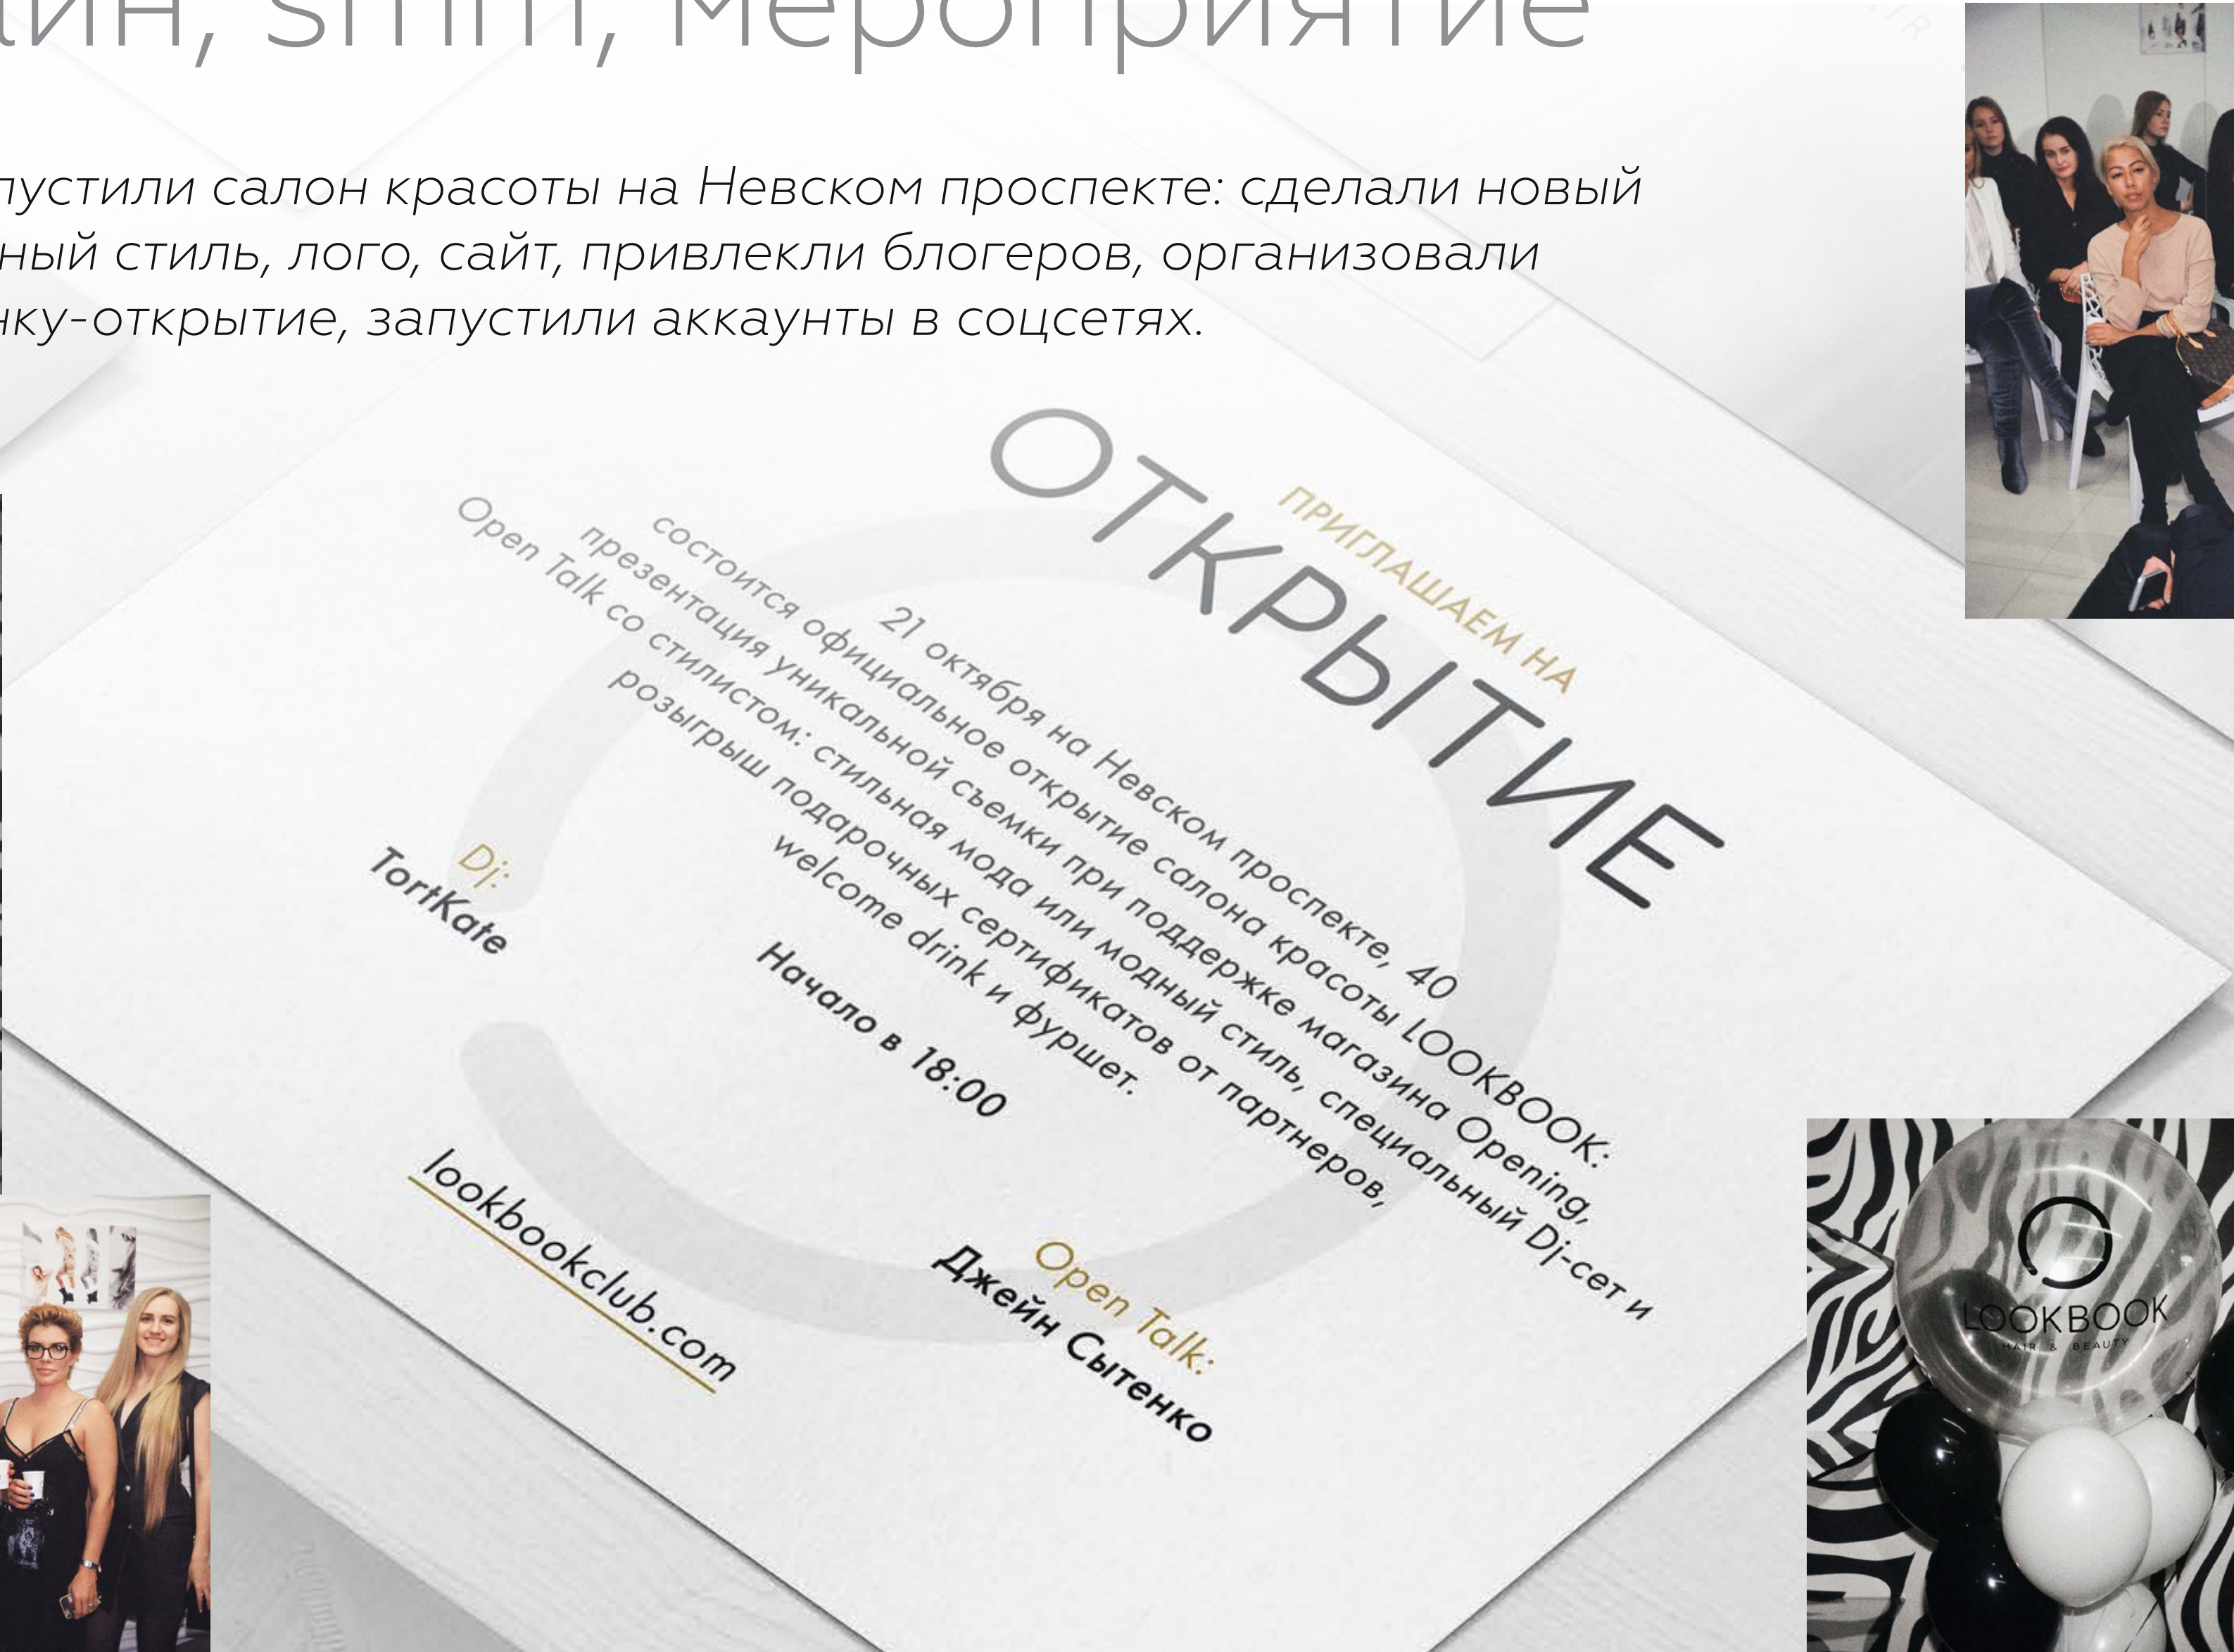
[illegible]ин, smm, мероприятие

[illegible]пустили салон красоты на Невском проспекте: сделали новый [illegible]ный стиль, лого, сайт, привлекли блогеров, организовали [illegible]нку-открытие, запустили аккаунты в соцсетях.

ПРИГЛАШАЕМ НА

ОТКРЫТИЕ

21 октября на Невском проспекте, 40 состоится официальное открытие салона красоты LOOKBOOK: презентация уникальной съемки при поддержке магазина Opening, Open Talk со стилистом: стильная мода или модный стиль, специальный Dj-сет и розыгрыш подарочных сертификатов от партнеров, welcome drink и фуршет.

Начало в 18:00

Dj:
TortKate

Open Talk:
Джейн Сытенко

lookbookclub.com

LOOKBOOK
HAIR & BEAUTY